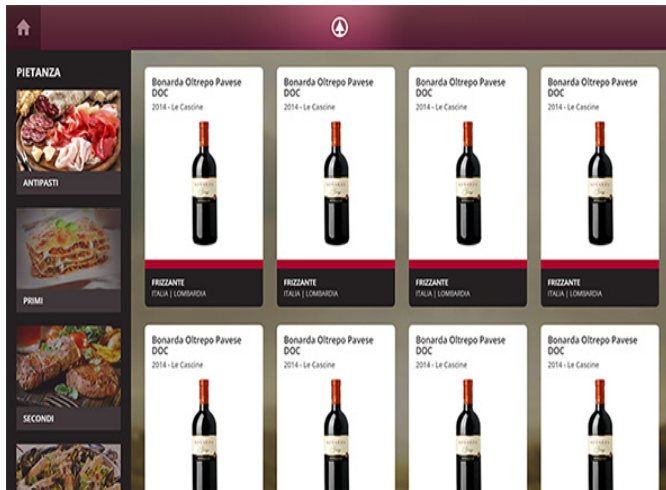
PIETANZA

ANTIPASTI

PRIMI

SECONDI

Bonarda Oltrepo Pavese DOC
2014 - Le Cascine
FRIZZANTE
ITALIA | LOMBARDIA

Bonarda Oltrepo Pavese DOC
2014 - Le Cascine
FRIZZANTE
ITALIA | LOMBARDIA

Bonarda Oltrepo Pavese DOC
2014 - Le Cascine
FRIZZANTE
ITALIA | LOMBARDIA

Bonarda Oltrepo Pavese DOC
2014 - Le Cascine
FRIZZANTE
ITALIA | LOMBARDIA

Bonarda Oltrepo Pavese DOC
2014 - Le Cascine

Bonarda Oltrepo Pavese DOC
2014 - Le Cascine

Bonarda Oltrepo Pavese DOC
2014 - Le Cascine

Bonarda Oltrepo Pavese DOC
2014 - Le Cascine